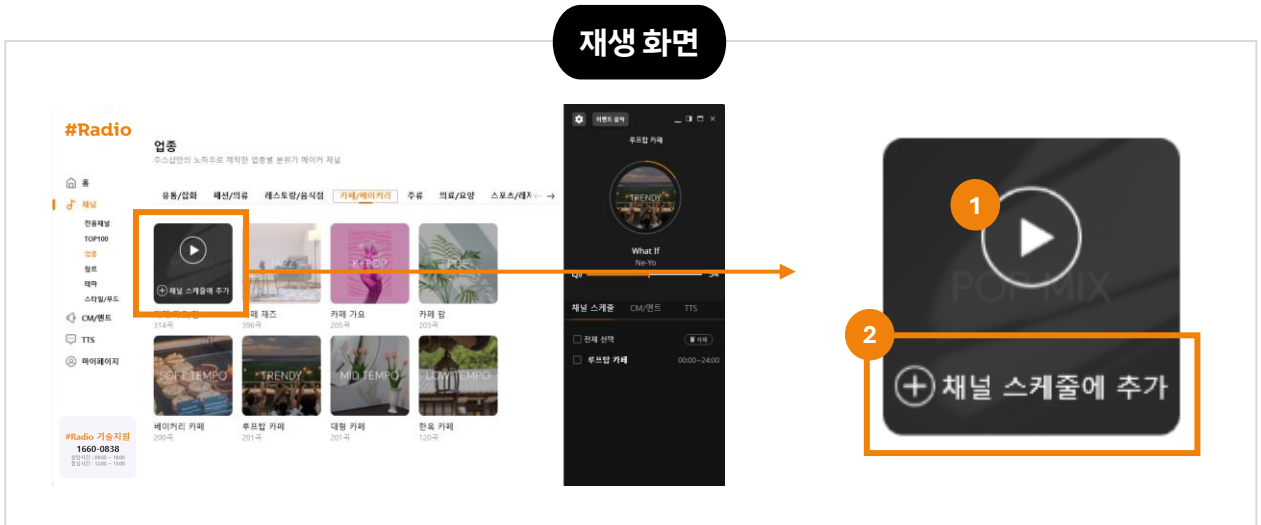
재생 화면

#Radio

업종
주소상만의 노하우로 제작한 업종별 분위기 메이커 채널

홈
채널
전용채널
TOP100
업종
장르
테마
스타일/무드
CM/멘트
TTS
마이페이지

유통/잡화 패션/의류 레스토랑/음식점 카페/베이커리 주류 의료/요양 스포츠/레저

채널 스케줄에 추가
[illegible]
314곡

JAZZ
카페 재즈
396곡

K-POP
카페 가요
205곡

POP
카페 팝
203곡

SOFT TEMPO
베이커리 카페
200곡

TRENDY
루프탑 카페
201곡

MID TEMPO
대형 카페
201곡

LOW TEMPO
한옥 카페
120곡

#Radio 기술지원
1660-0838
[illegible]
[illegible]

이벤트 설치
루프탑 카페
TRENDY
What If
Ne-Yo
채널 스케줄 CM/멘트 TTS
전체 선택
삭제
루프탑 카페 00:00~24:00

1
POP MIX
2
채널 스케줄에 추가